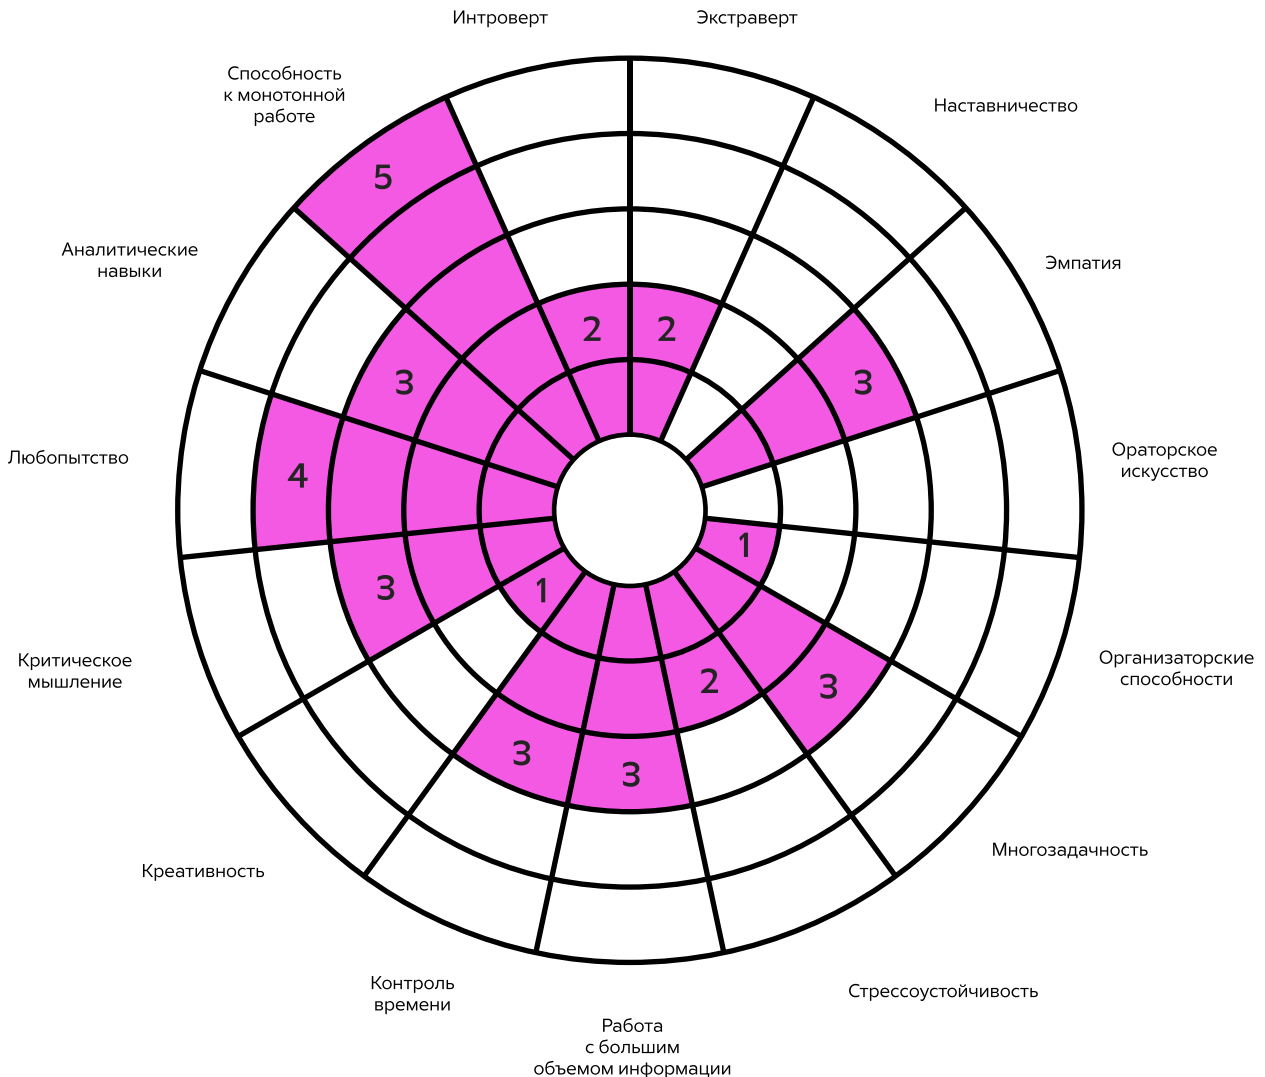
Интроверт
Экстраверт
Наставничество
Эмпатия
Ораторское искусство
Организаторские способности
Многозадачность
Стрессоустойчивость
Работа с большим объемом информации
Контроль времени
Креативность
Критическое мышление
Любопытство
Аналитические навыки
Способность к монотонной работе

2
2
3
1
3
2
3
3
1
3
4
3
5